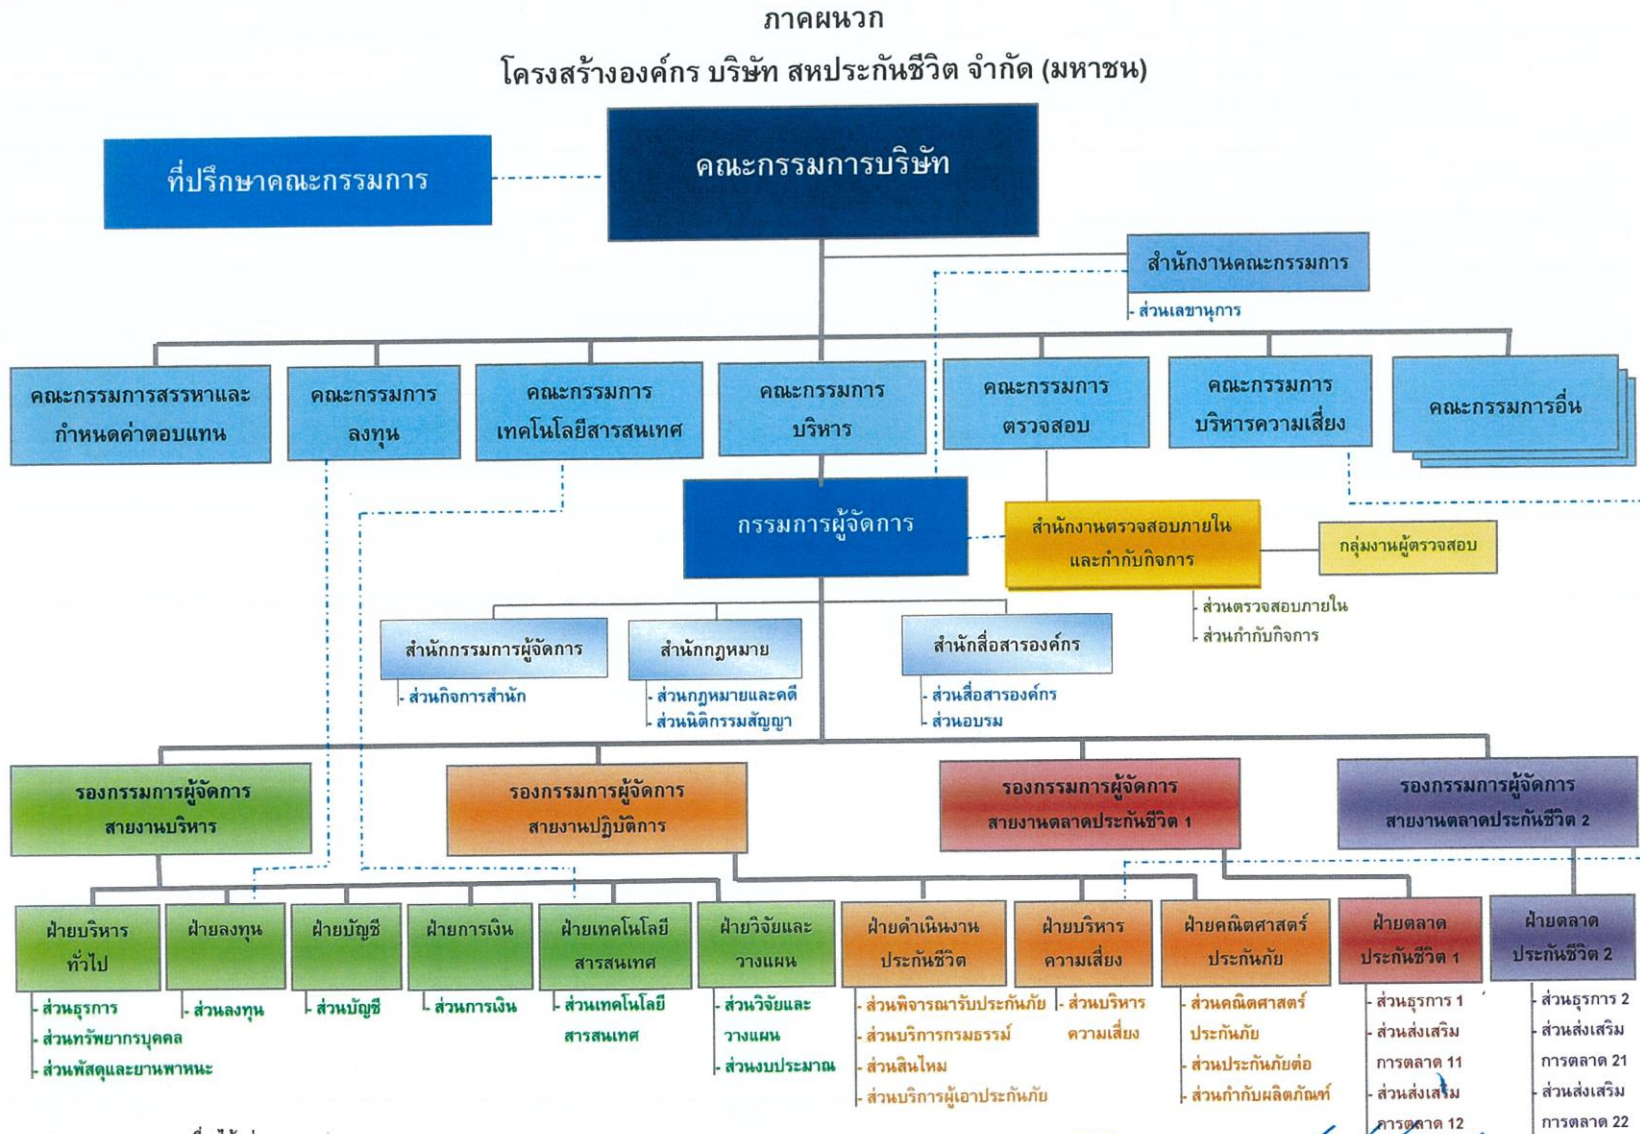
ภาคผนวก

โครงสร้างองค์กร บริษัท สหประกันชีวิต จำกัด (มหาชน)

ที่ปรึกษาคณะกรรมการ

คณะกรรมการบริษัท

สำนักงานคณะกรรมการ

- ส่วนเลขานุการ

คณะกรรมการสรรหาและกำหนดค่าตอบแทน

คณะกรรมการลงทุน

คณะกรรมการเทคโนโลยีสารสนเทศ

คณะกรรมการบริหาร

คณะกรรมการตรวจสอบ

คณะกรรมการบริหารความเสี่ยง

คณะกรรมการอื่น

กรรมการผู้จัดการ

สำนักงานตรวจสอบภายในและกำกับกิจการ

กลุ่มงานผู้ตรวจสอบ

- ส่วนตรวจสอบภายใน
- ส่วนกำกับกิจการ

สำนักกรรมการผู้จัดการ

- ส่วนกิจการสำนัก

สำนักกฎหมาย

- ส่วนกฎหมายและคดี
- ส่วนนิติกรรมสัญญา

สำนักสื่อสารองค์กร

- ส่วนสื่อสารองค์กร
- ส่วนอบรม

รองกรรมการผู้จัดการ สายงานบริหาร

รองกรรมการผู้จัดการ สายงานปฏิบัติการ

รองกรรมการผู้จัดการ สายงานตลาดประกันชีวิต 1

รองกรรมการผู้จัดการ สายงานตลาดประกันชีวิต 2

ฝ่ายบริหารทั่วไป

- ส่วนธุรการ
- ส่วนทรัพยากรบุคคล
- ส่วนพัสดุและยานพาหนะ

ฝ่ายลงทุน

- ส่วนลงทุน

ฝ่ายบัญชี

- ส่วนบัญชี

ฝ่ายการเงิน

- ส่วนการเงิน

ฝ่ายเทคโนโลยีสารสนเทศ

- ส่วนเทคโนโลยีสารสนเทศ

ฝ่ายวิจัยและวางแผน

- ส่วนวิจัยและวางแผน
- ส่วนงบประมาณ

ฝ่ายดำเนินงานประกันชีวิต

- ส่วนพิจารณารับประกันภัย
- ส่วนบริการกรมธรรม์
- ส่วนสินไหม
- ส่วนบริการผู้เอาประกันภัย

ฝ่ายบริหารความเสี่ยง

- ส่วนบริหารความเสี่ยง

ฝ่ายคณิตศาสตร์ประกันภัย

- ส่วนคณิตศาสตร์ประกันภัย
- ส่วนประกันภัยต่อ
- ส่วนกำกับผลิตภัณฑ์

ฝ่ายตลาดประกันชีวิต 1

- ส่วนธุรการ 1
- ส่วนส่งเสริมการตลาด 11
- ส่วนส่งเสริมการตลาด 12

ฝ่ายตลาดประกันชีวิต 2

- ส่วนธุรการ 2
- ส่วนส่งเสริมการตลาด 21
- ส่วนส่งเสริมการตลาด 22